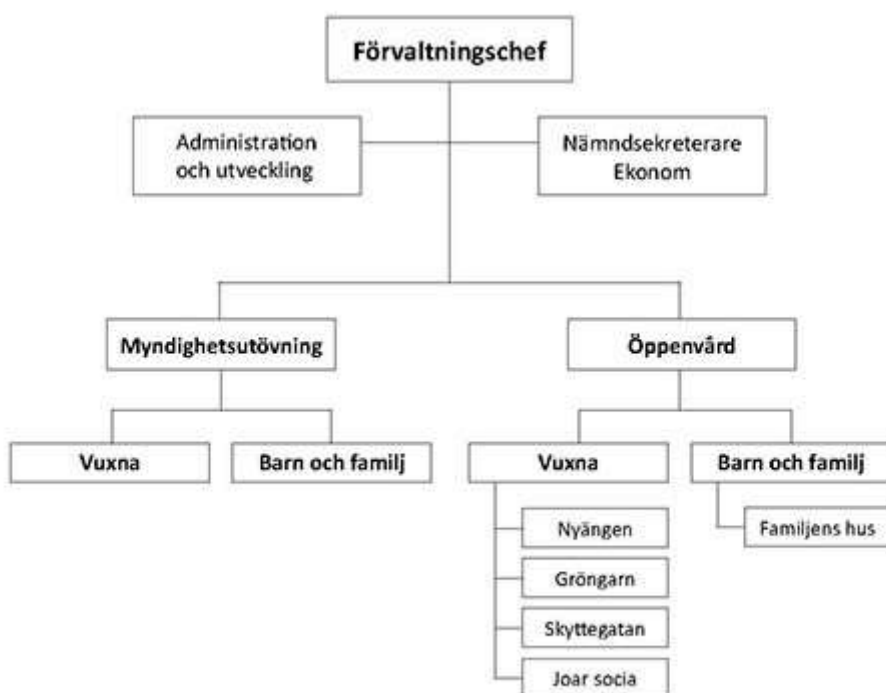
Förvaltningschef

Administration och utveckling

Nämndsekreterare Ekonom

Myndighetsutövning

Öppenvård

Vuxna

Barn och familj

Vuxna

Barn och familj

Nyängen

Grongarn

Skyttegatan

Joar socia

Familjens hus